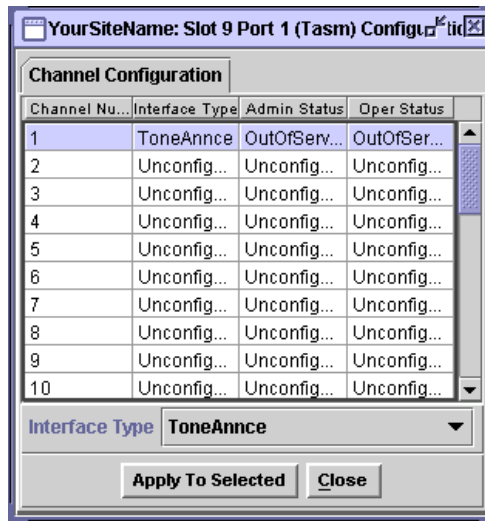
YourSiteName: Slot 9 Port 1 (Tasm) Configu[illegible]tio

Channel Configuration

| Channel Nu... | Interface Type | Admin Status | Oper Status |
|---|---|---|---|
| 1 | ToneAnnce | OutOfServ... | OutOfSer... |
| 2 | Unconfig... | Unconfig... | Unconfig... |
| 3 | Unconfig... | Unconfig... | Unconfig... |
| 4 | Unconfig... | Unconfig... | Unconfig... |
| 5 | Unconfig... | Unconfig... | Unconfig... |
| 6 | Unconfig... | Unconfig... | Unconfig... |
| 7 | Unconfig... | Unconfig... | Unconfig... |
| 8 | Unconfig... | Unconfig... | Unconfig... |
| 9 | Unconfig... | Unconfig... | Unconfig... |
| 10 | Unconfig... | Unconfig... | Unconfig... |

Interface Type ToneAnnce

Apply To Selected Close